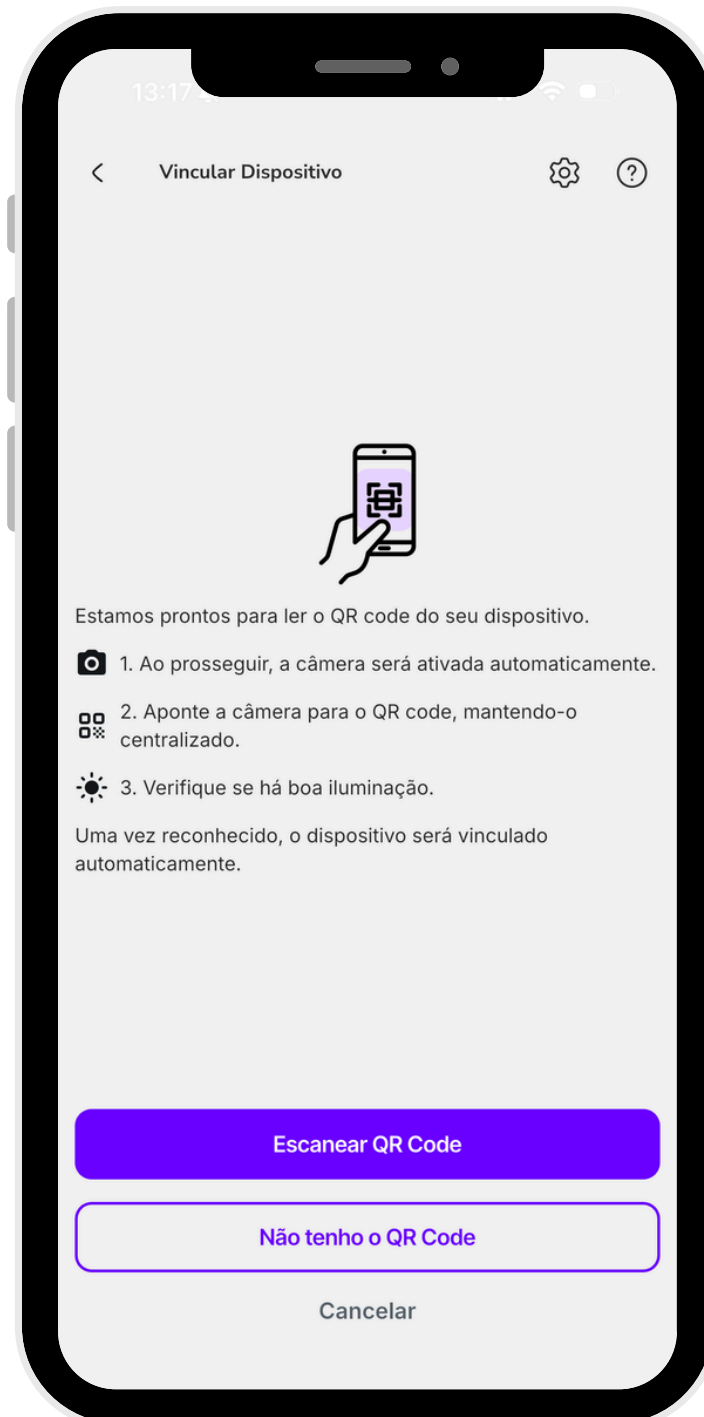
13:17

Vincular Dispositivo

Estamos prontos para ler o QR code do seu dispositivo.

1. Ao prosseguir, a câmera será ativada automaticamente.

2. Aponte a câmera para o QR code, mantendo-o centralizado.

3. Verifique se há boa iluminação.

Uma vez reconhecido, o dispositivo será vinculado automaticamente.

Escanear QR Code

Não tenho o QR Code

Cancelar